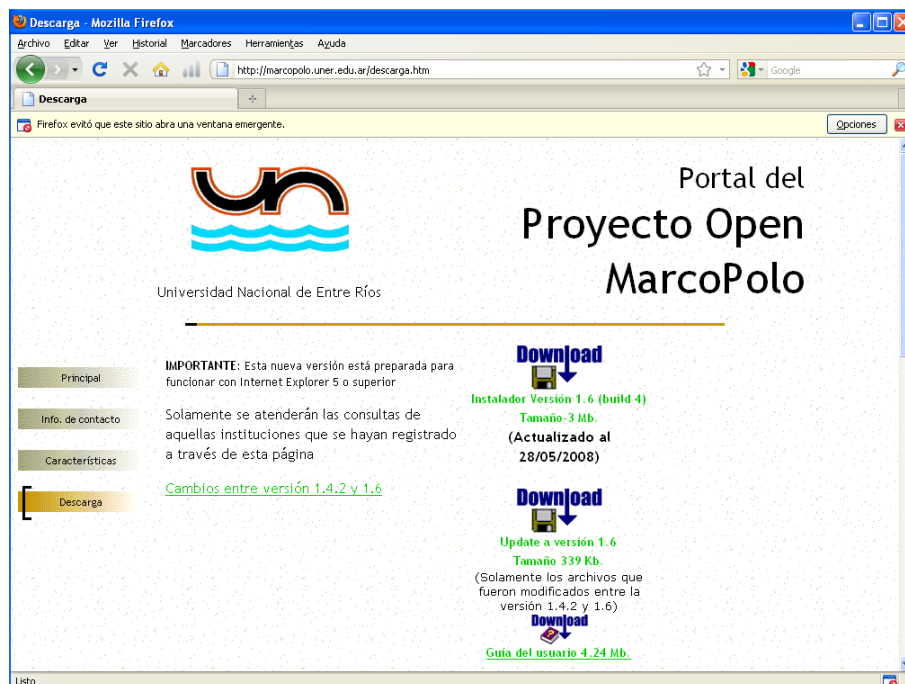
Descarga - Mozilla Firefox

Archivo Editar Ver Historial Marcadores Herramientas Ayuda

http://marcopolo.uner.edu.ar/descarga.htm

Google

Descarga

Firefox evitó que este sitio abra una ventana emergente.

Opciones

Universidad Nacional de Entre Ríos

Portal del
Proyecto Open MarcoPolo

Principal

Info. de contacto

Características

Descarga

**IMPORTANTE**: Esta nueva versión está preparada para funcionar con Internet Explorer 5 o superior

Solamente se atenderán las consultas de aquellas instituciones que se hayan registrado a través de esta página

Cambios entre versión 1.4.2 y 1.6

Download

Instalador Versión 1.6 (build 4)
Tamaño-3 Mb.
(Actualizado al 28/05/2008)

Download

Update a versión 1.6
Tamaño 339 Kb.
(Solamente los archivos que fueron modificados entre la versión 1.4.2 y 1.6)

Download

Guía del usuario 4.24 Mb.

Listo